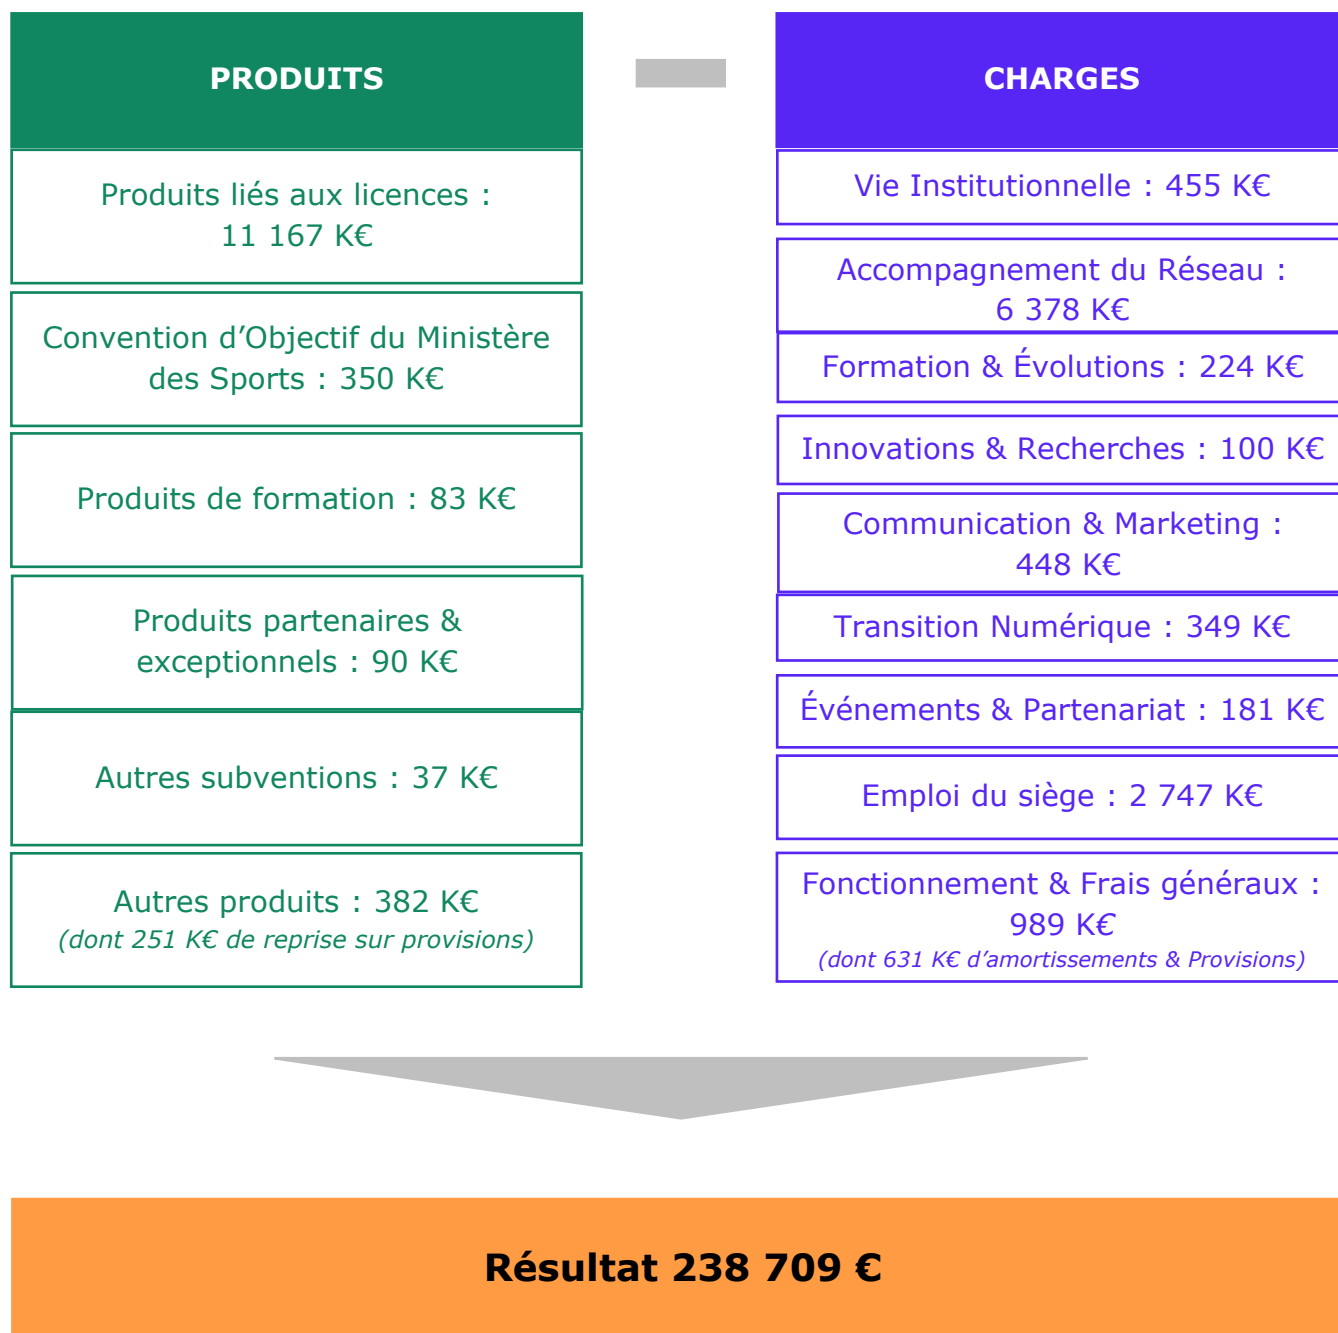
PRODUITS

Produits liés aux licences : 11 167 K€

Convention d’Objectif du Ministère des Sports : 350 K€

Produits de formation : 83 K€

Produits partenaires & exceptionnels : 90 K€

Autres subventions : 37 K€

Autres produits : 382 K€
(dont 251 K€ de reprise sur provisions)

CHARGES

Vie Institutionnelle : 455 K€

Accompagnement du Réseau : 6 378 K€

Formation & Évolutions : 224 K€

Innovations & Recherches : 100 K€

Communication & Marketing : 448 K€

Transition Numérique : 349 K€

Événements & Partenariat : 181 K€

Emploi du siège : 2 747 K€

Fonctionnement & Frais généraux : 989 K€
(dont 631 K€ d’amortissements & Provisions)

Résultat 238 709 €